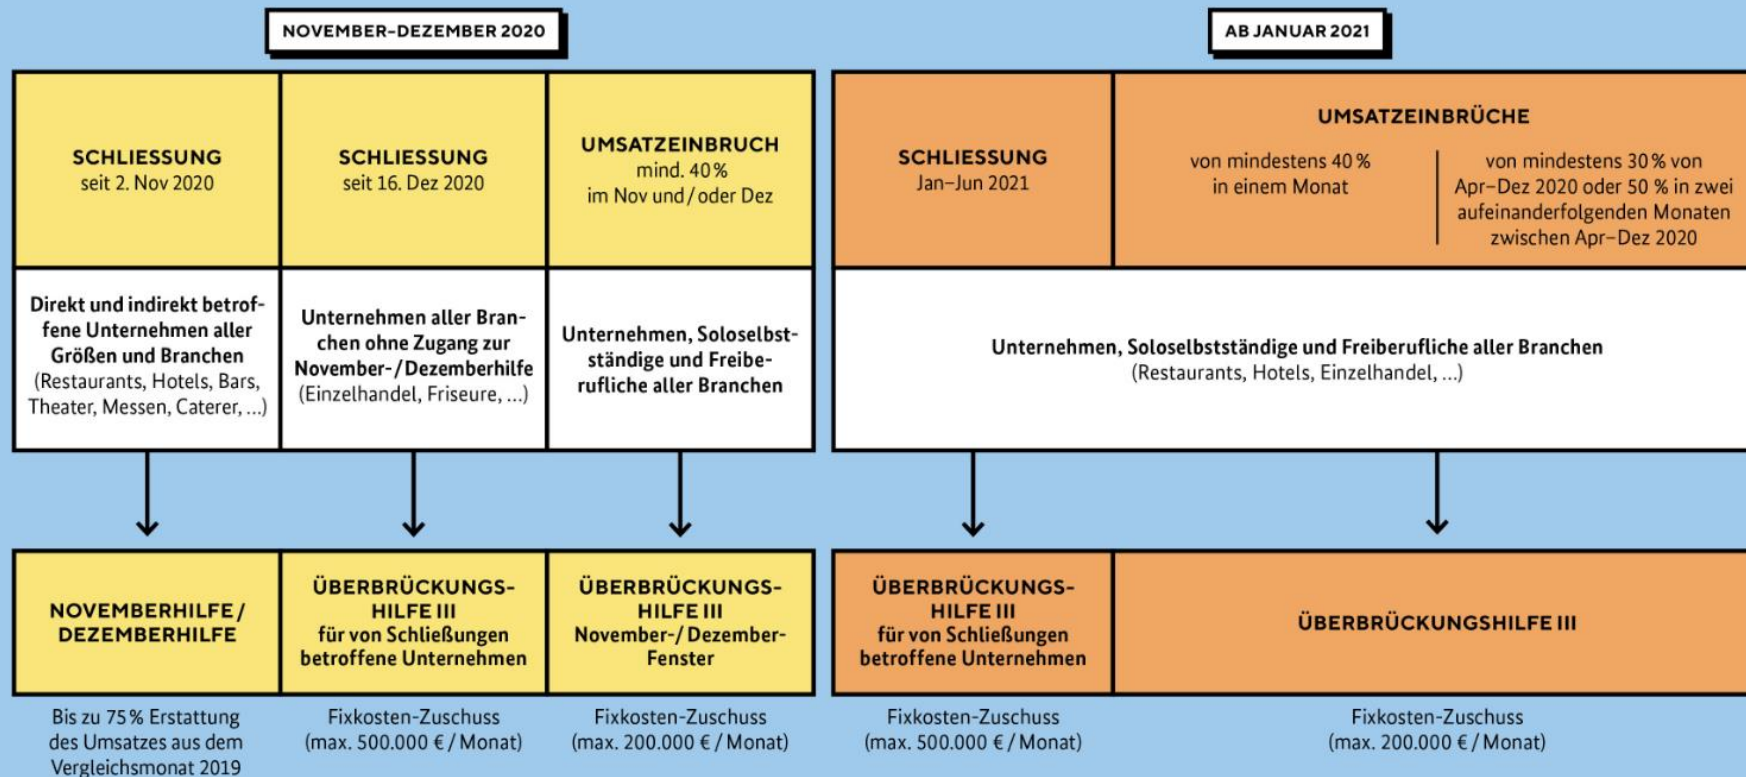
NOVEMBER–DEZEMBER 2020

AB JANUAR 2021

SCHLIESSUNG
seit 2. Nov 2020

SCHLIESSUNG
seit 16. Dez 2020

UMSATZEINBRUCH
mind. 40 %
im Nov und / oder Dez

SCHLIESSUNG
Jan–Jun 2021

UMSATZEINBRÜCHE

von mindestens 40 %
in einem Monat

von mindestens 30 % von Apr–Dez 2020 oder 50 % in zwei aufeinanderfolgenden Monaten zwischen Apr–Dez 2020

Direkt und indirekt betroffene Unternehmen aller Größen und Branchen
(Restaurants, Hotels, Bars, Theater, Messen, Caterer, ...)

Unternehmen aller Branchen ohne Zugang zur November- / Dezemberhilfe
(Einzelhandel, Friseure, ...)

Unternehmen, Soloselbstständige und Freiberufliche aller Branchen

Unternehmen, Soloselbstständige und Freiberufliche aller Branchen
(Restaurants, Hotels, Einzelhandel, ...)

NOVEMBERHILFE / DEZEMBERHILFE

ÜBERBRÜCKUNGSHILFE III
für von Schließungen betroffene Unternehmen

ÜBERBRÜCKUNGSHILFE III
November- / Dezember-Fenster

ÜBERBRÜCKUNGSHILFE III
für von Schließungen betroffene Unternehmen

ÜBERBRÜCKUNGSHILFE III

Bis zu 75 % Erstattung des Umsatzes aus dem Vergleichsmonat 2019

Fixkosten-Zuschuss
(max. 500.000 € / Monat)

Fixkosten-Zuschuss
(max. 200.000 € / Monat)

Fixkosten-Zuschuss
(max. 500.000 € / Monat)

Fixkosten-Zuschuss
(max. 200.000 € / Monat)